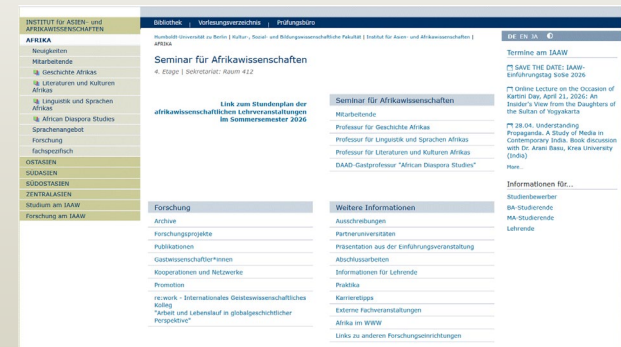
INSTITUT für ASIEN- und AFRIKAWISSENSCHAFTEN

AFRIKA

Neuigkeiten

Mitarbeitende

Geschichte Afrikas

Literaturen und Kulturen Afrikas

Linguistik und Sprachen Afrikas

African Diaspora Studies

Sprachenangebot

Forschung

fachspezifisch

OSTASIEN

SÜDASIEN

SÜDOSTASIEN

ZENTRALASIEN

Studium am IAAW

Forschung am IAAW

Bibliothek | Vorlesungsverzeichnis | Prüfungsbüro

Humboldt-Universität zu Berlin | Kultur-, Sozial- und Bildungswissenschaftliche Fakultät | Institut für Asien- und Afrikawissenschaften | AFRIKA

Seminar für Afrikawissenschaften

4. Etage | Sekretariat: Raum 412

Link zum Stundenplan der afrikawissenschaftlichen Lehrveranstaltungen im Sommersemester 2026

Seminar für Afrikawissenschaften

Mitarbeitende

Professur für Geschichte Afrikas

Professur für Linguistik und Sprachen Afrikas

Professur für Literaturen und Kulturen Afrikas

DAAD-Gastprofessur "African Diaspora Studies"

Forschung

Archive

Forschungsprojekte

Publikationen

Gastwissenschaftler*innen

Kooperationen und Netzwerke

Promotion

re:work - Internationales Geisteswissenschaftliches Kolleg "Arbeit und Lebenslauf in globalgeschichtlicher Perspektive"

Weitere Informationen

Ausschreibungen

Partneruniversitäten

Präsentation aus der Einführungsveranstaltung

Abschlussarbeiten

Informationen für Lehrende

Praktika

Karrieretipps

Externe Fachveranstaltungen

Afrika im WWW

Links zu anderen Forschungseinrichtungen

DE EN JA

Termine am IAAW

SAVE THE DATE: IAAW-Einführungstag SoSe 2026

Online Lecture on the Occasion of Kartini Day, April 21, 2026: An Insider's View from the Daughters of the Sultan of Yogyakarta

28.04. Understanding Propaganda. A Study of Media in Contemporary India. Book discussion with Dr. Arani Basu, Krea University (India)

More...

Informationen für...

Studienbewerber

BA-Studierende

MA-Studierende

Lehrende